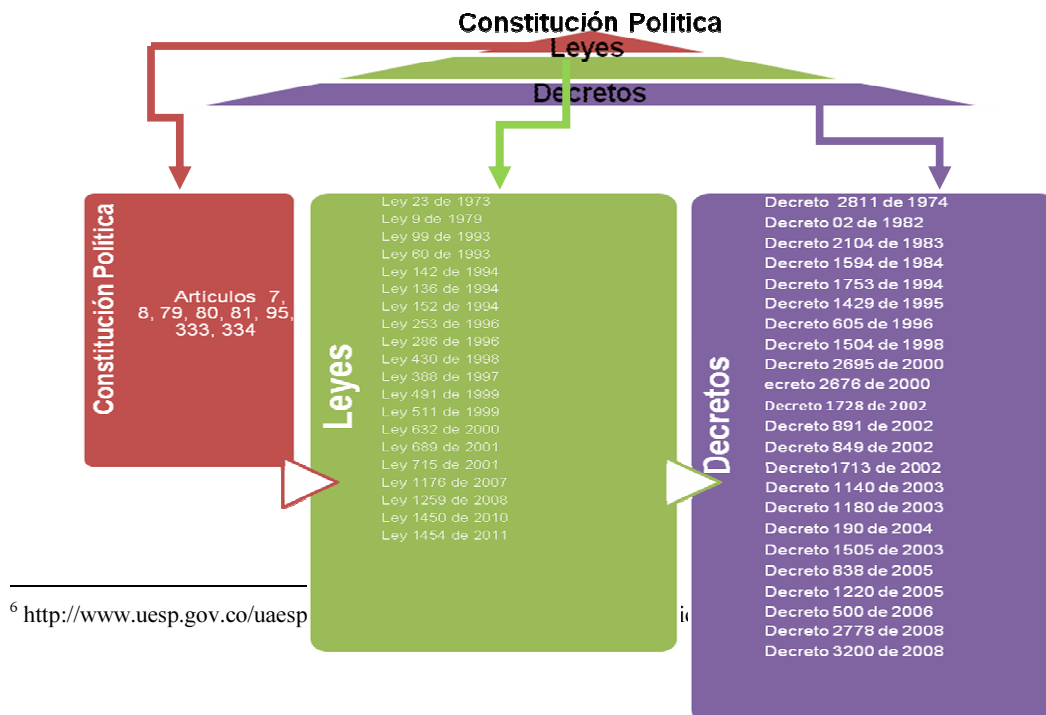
Constitución Politica
Leyes
Decretos

Constitución Politica

Articulos 7, 8, 79, 80, 81, 95, 333, 334

Leyes

Ley 23 de 1973
Ley 9 de 1979
Ley 99 de 1993
Ley 60 de 1993
Ley 142 de 1994
Ley 136 de 1994
Ley 152 de 1994
Ley 253 de 1996
Ley 286 de 1996
Ley 430 de 1998
Ley 388 de 1997
Ley 491 de 1999
Ley 511 de 1999
Ley 632 de 2000
Ley 689 de 2001
Ley 715 de 2001
Ley 1176 de 2007
Ley 1259 de 2008
Ley 1450 de 2010
Ley 1454 de 2011

Decretos

Decreto 2811 de 1974
Decreto 02 de 1982
Decreto 2104 de 1983
Decreto 1594 de 1984
Decreto 1753 de 1994
Decreto 1429 de 1995
Decreto 605 de 1996
Decreto 1504 de 1998
Decreto 2695 de 2000
ecreto 2676 de 2000
Decreto 1728 de 2002
Decreto 891 de 2002
Decreto 849 de 2002
Decreto1713 de 2002
Decreto 1140 de 2003
Decreto 1180 de 2003
Decreto 190 de 2004
Decreto 1505 de 2003
Decreto 838 de 2005
Decreto 1220 de 2005
Decreto 500 de 2006
Decreto 2778 de 2008
Decreto 3200 de 2008

$^6$ http://www.uesp.gov.co/uaesp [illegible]